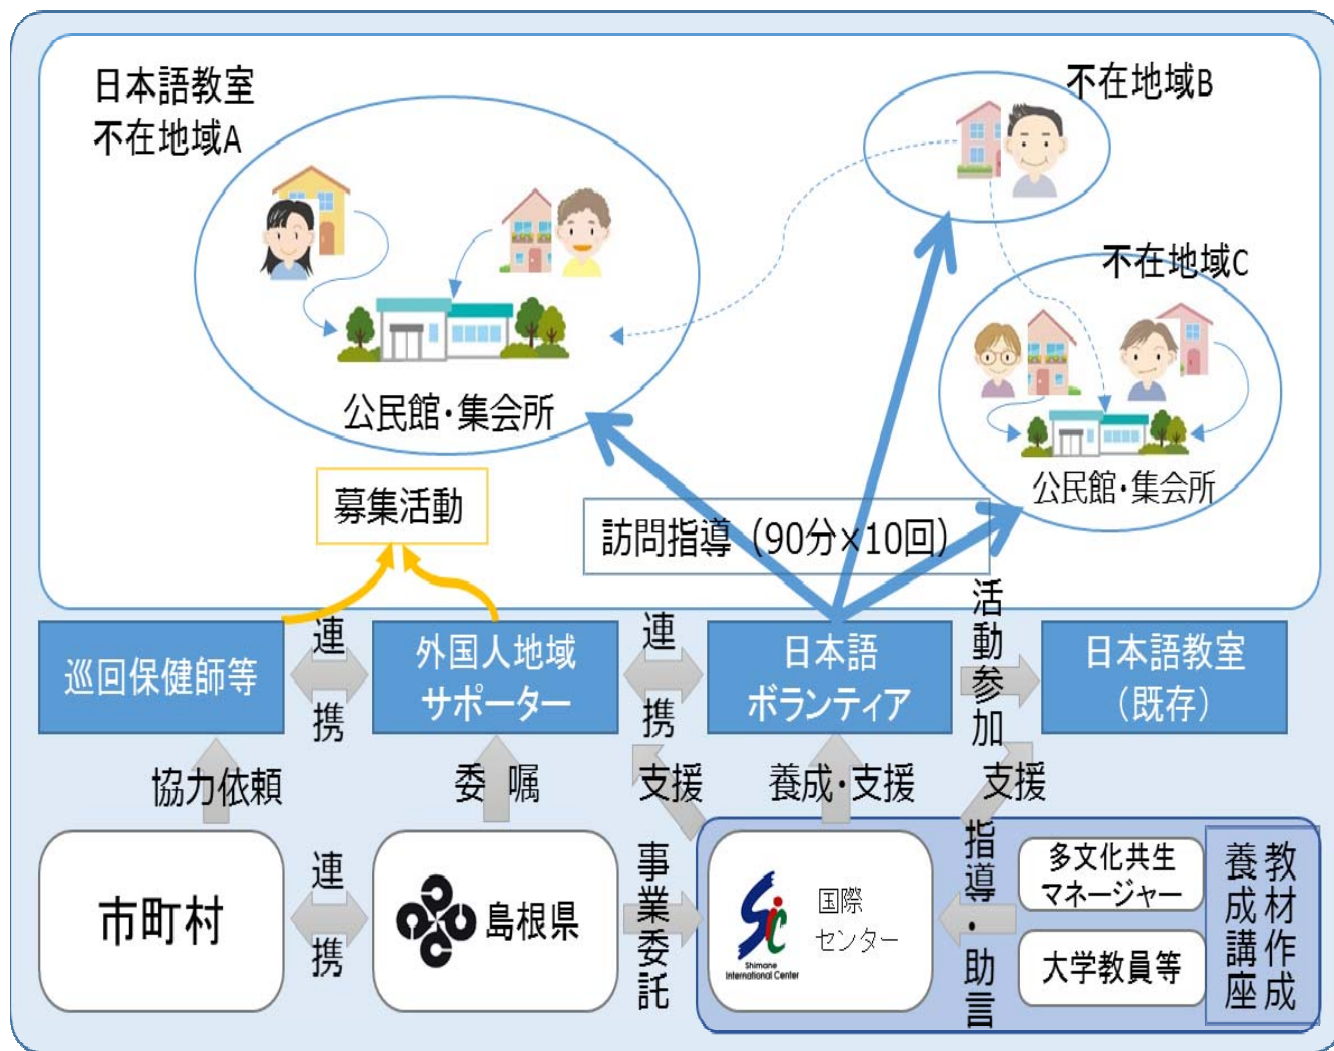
日本語教室
不在地域A

公民館・集会所

不在地域B

不在地域C

公民館・集会所

募集活動

訪問指導（90分×10回）

巡回保健師等

連携

外国人地域サポーター

連携

日本語ボランティア

活動参加

日本語教室（既存）

協力依頼

委嘱

支援

養成・支援

支援

市町村

連携

島根県

事業委託

国際センター

Shimane International Center

指導・助言

多文化共生マネージャー

大学教員等

教材作成

養成講座